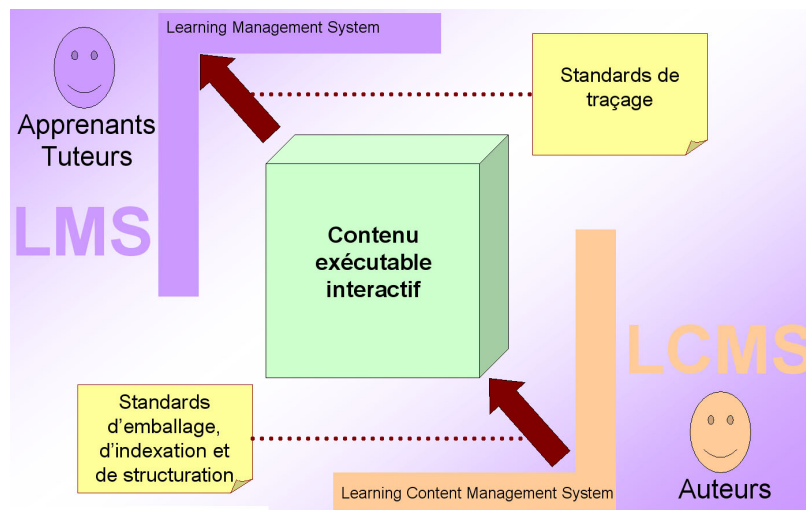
Learning Management System

Apprenants
Tuteurs

LMS

Standards de traçage

Contenu exécutable interactif

LCMS

Standards d’emballage, d’indexation et de structuration

Auteurs

Learning Content Management System